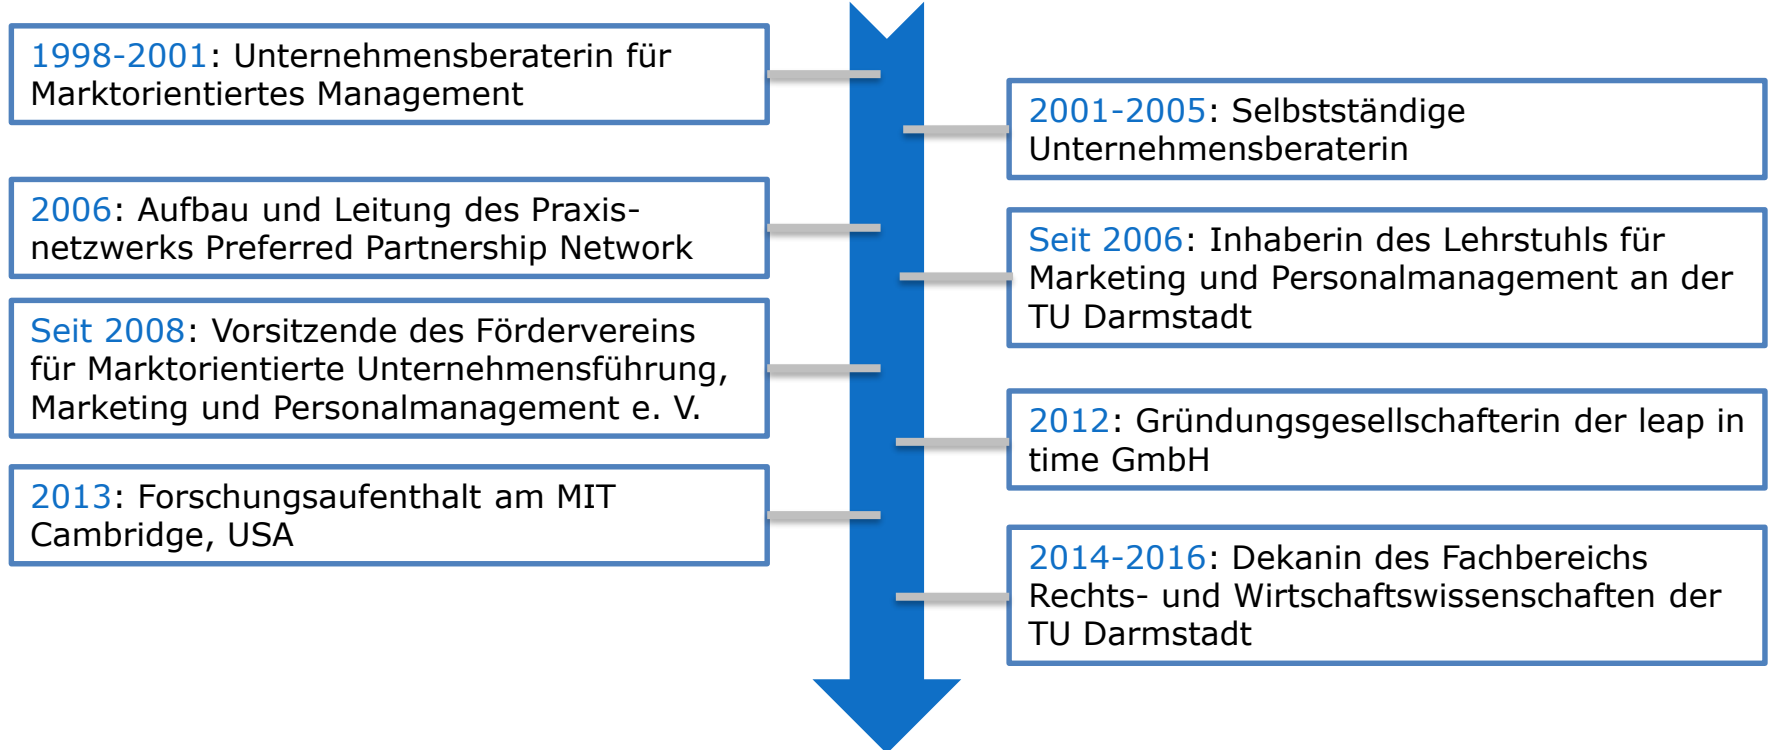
1998-2001: Unternehmensberaterin für Marktorientiertes Management

2001-2005: Selbstständige Unternehmensberaterin

2006: Aufbau und Leitung des Praxisnetzwerks Preferred Partnership Network

Seit 2006: Inhaberin des Lehrstuhls für Marketing und Personalmanagement an der TU Darmstadt

Seit 2008: Vorsitzende des Fördervereins für Marktorientierte Unternehmensführung, Marketing und Personalmanagement e. V.

2012: Gründungsgesellschafterin der leap in time GmbH

2013: Forschungsaufenthalt am MIT Cambridge, USA

2014-2016: Dekanin des Fachbereichs Rechts- und Wirtschaftswissenschaften der TU Darmstadt